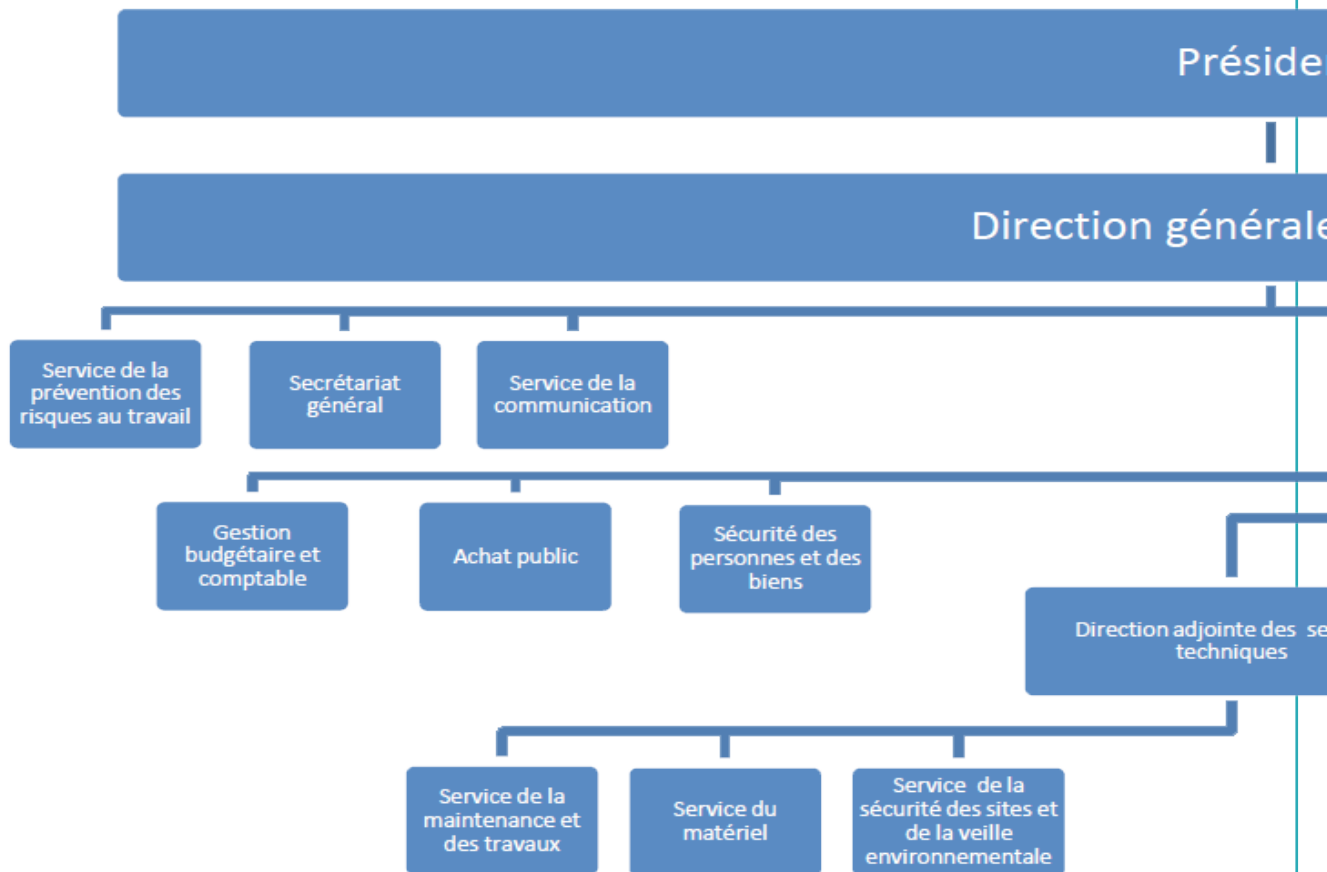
Préside

Direction générale

Service de la prévention des risques au travail

Secrétariat général

Service de la communication

Gestion budgétaire et comptable

Achat public

Sécurité des personnes et des biens

Direction adjointe des se techniques

Service de la maintenance et des travaux

Service du matériel

Service de la sécurité des sites et de la veille environnementale